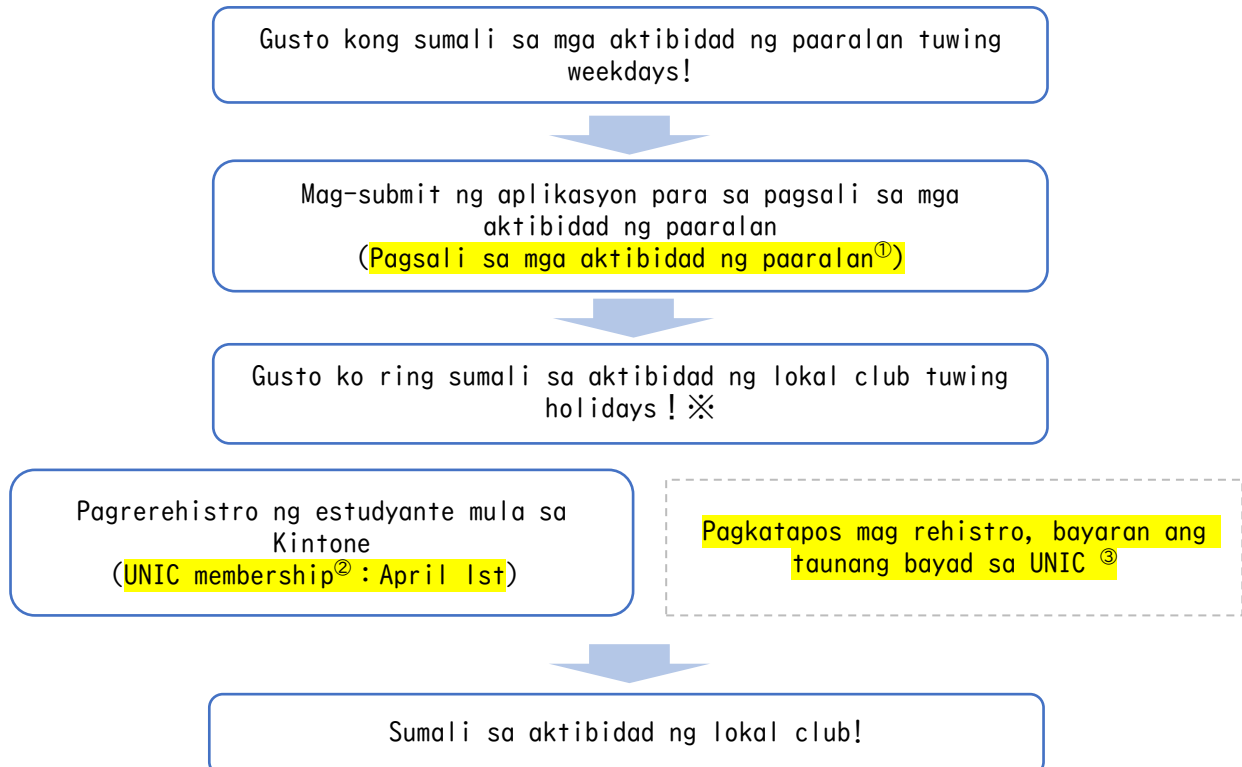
Gusto kong sumali sa mga aktibidad ng paaralan tuwing weekdays!

Mag-submit ng aplikasyon para sa pagsali sa mga aktibidad ng paaralan (Pagsali sa mga aktibidad ng paaralan①)

Gusto ko ring sumali sa aktibidad ng lokal club tuwing holidays！※

Pagrerehistro ng estudyante mula sa Kintone (UNIC membership②：April 1st)

Pagkatapos mag rehistro, bayaran ang taunang bayad sa UNIC ③

Sumali sa aktibidad ng lokal club!